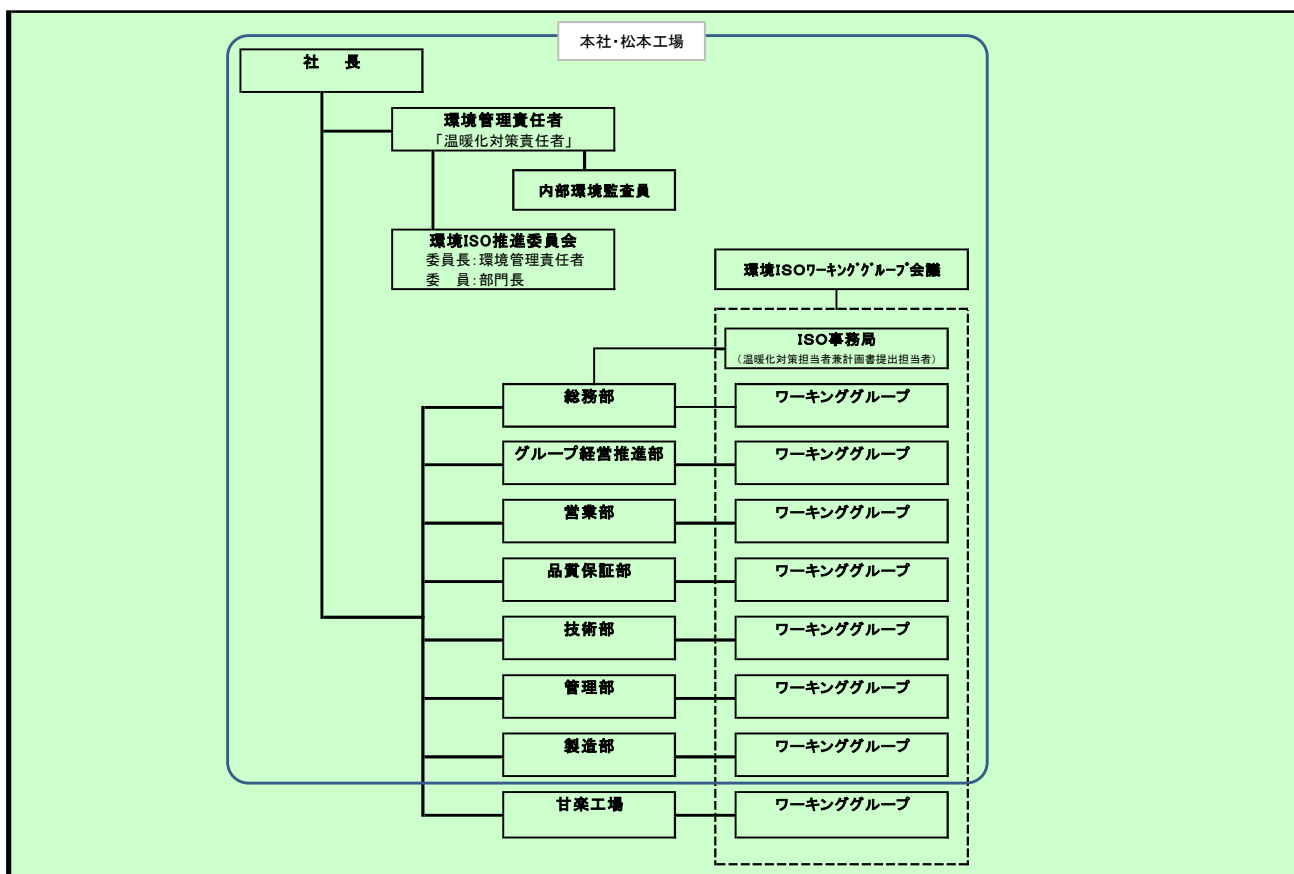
本社･松本工場

社　長

環境管理責任者
「温暖化対策責任者」

内部環境監査員

環境ISO推進委員会
委員長:環境管理責任者
委　員:部門長

環境ISOﾜｰｷﾝｸﾞｸﾞﾙｰﾌﾟ会議

ISO事務局
（温暖化対策担当者兼計画書提出担当者）

総務部
ワーキンググループ

グループ経営推進部
ワーキンググループ

営業部
ワーキンググループ

品質保証部
ワーキンググループ

技術部
ワーキンググループ

管理部
ワーキンググループ

製造部
ワーキンググループ

甘楽工場
ワーキンググループ